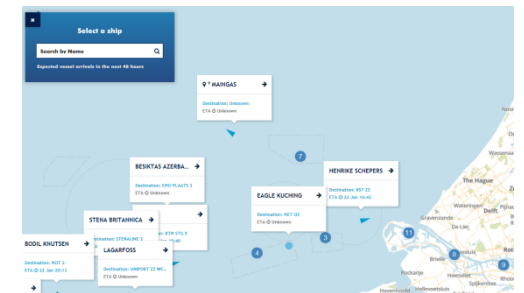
Select a ship

Search by Name

Expected vessel arrivals in the next 48 hours

° MAINGAS
Destination: Unknown
ETA: Unknown

BESIKTAS AZERBA...
Destination: EMO PLANTS 3
ETA: Unknown

HENRIKE SCHEPERS
Destination: RST Z2
ETA: 22 Jan 16:40

EAGLE KUCHING
Destination: RET Q3
ETA: Unknown

STENA BRITANNICA
Destination: STENALINE 2
ETA: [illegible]

Destination: KTM STL 3
ETA: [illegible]

BODIL KNUTSEN
Destination: MOT 2
ETA: 22 Jan 20:11

LAGARFOSS
Destination: UNIPORT 32 WE...
ETA: Unknown

7
3
4
11
8
9

The Hague
Delft
Brielle